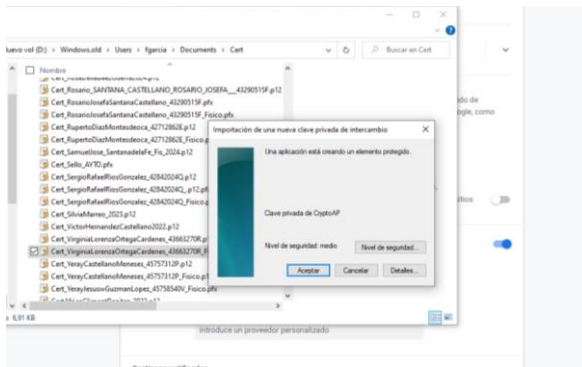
uevo vol (D:) > Windows.old > Users > fgarcia > Documents > Cert

Buscar en Cert

Nombre

Cert_Rosario_SANTANA_CASTELLANO_ROSARIO_JOSEFA___43290515F.p12
Cert_RosarioJosefaSantanaCastellano_43290515F.pfx
Cert_RosarioJosefaSantanaCastellano_43290515F_Fisico.pfx
Cert_RupertoDiazMontesdeoca_42712862E.p12
Cert_RupertoDiazMontesdeoca_42712862E_Fisico.p12
Cert_SamuelJose_SantanadeFe_Fis_2024.p12
Cert_Sello_AYTO.pfx
Cert_SergioRafaelRiosGonzalez_42842024Q.p12
Cert_SergioRafaelRiosGonzalez_42842024Q_p12.pfx
Cert_SergioRafaelRiosGonzalez_42842024Q_Fisico.p12
Cert_SilviaMarrero_2023.p12
Cert_VictorHernandezCastellano2022.p12
Cert_VirginiaLorenzaOrtegaCardenes_43663270R.p
Cert_VirginiaLorenzaOrtegaCardenes_43663270R_F
Cert_YerayCastellanoMeneses_45757312P.p12
Cert_YerayCastellanoMeneses_45757312P_Fisico.p1
Cert_YerayJesusGuzmanLopez_45758540V_Fisico.p12

s 6,91 KB

Importación de una nueva clave privada de intercambio

Una aplicación está creando un elemento protegido.

Clave privada de CryptoAPI

Nivel de seguridad: medio

Nivel de seguridad...

Aceptar

Cancelar

Detalles...

do de
ogle, como

Introduce un proveedor personalizado